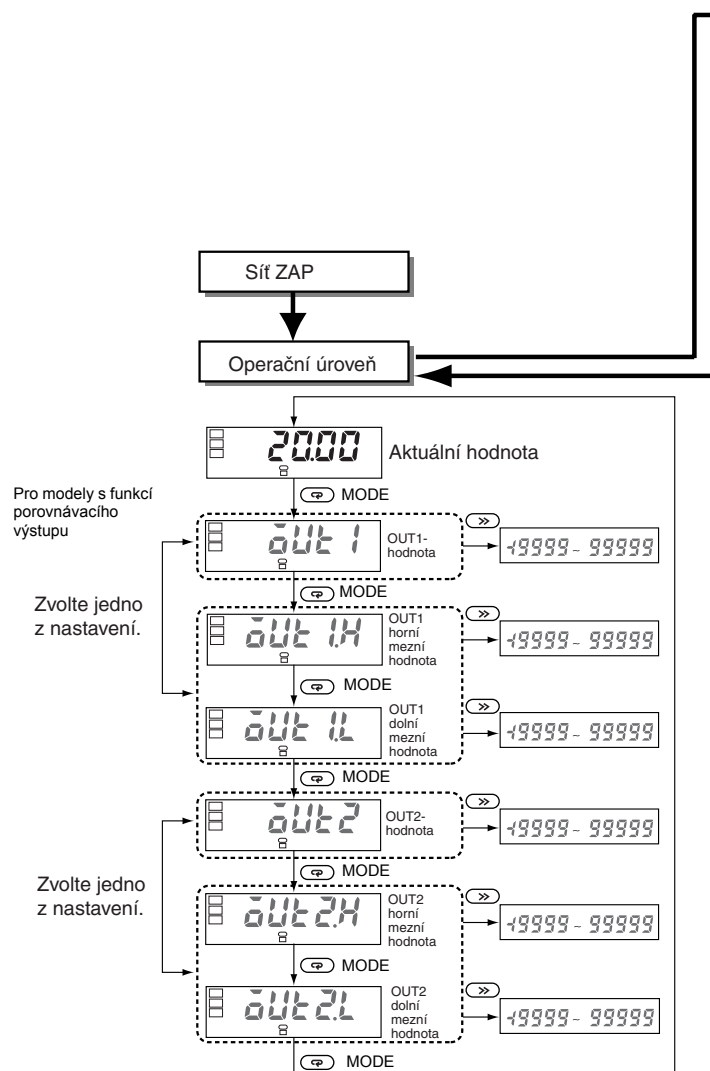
Síť ZAP

Operační úroveň

20.00

Aktuální hodnota

MODE

Pro modely s funkcí porovnávacího výstupu

OUT1-hodnota

-19999 - 99999

Zvolte jedno z nastavení.

MODE

OUT1 horní mezní hodnota

-19999 - 99999

MODE

OUT1 dolní mezní hodnota

-19999 - 99999

MODE

OUT2-hodnota

-19999 - 99999

Zvolte jedno z nastavení.

MODE

OUT2 horní mezní hodnota

-19999 - 99999

MODE

OUT2 dolní mezní hodnota

-19999 - 99999

MODE